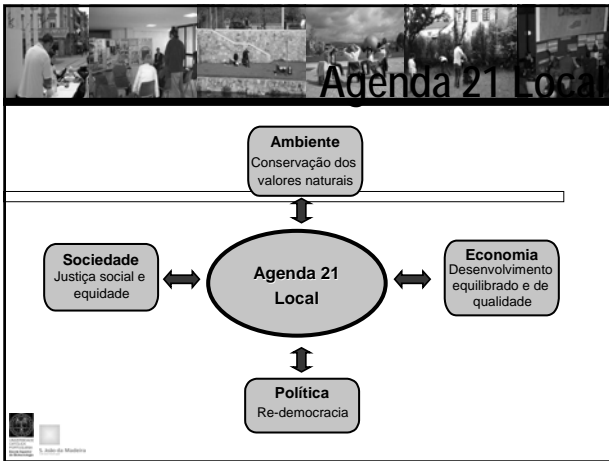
Agenda 21 Local

Ambiente
Conservação dos valores naturais

Sociedade
Justiça social e equidade

Agenda 21 Local

Economia
Desenvolvimento equilibrado e de qualidade

Política
Re-democracia

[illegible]

S. João da Madeira